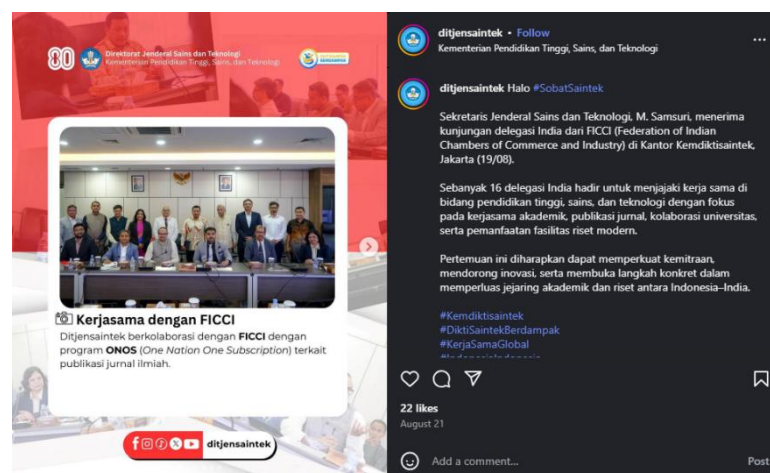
80 Direktorat Jenderal Sains dan Teknologi
Kementerian Pendidikan Tinggi, Sains, dan Teknologi

Kerjasama dengan FICCI

Ditjensaintek berkolaborasi dengan FICCI dengan program ONOS (One Nation One Subscription) terkait publikasi jurnal ilmiah.

ditjensaintek

ditjensaintek • Follow
Kementerian Pendidikan Tinggi, Sains, dan Teknologi

ditjensaintek Halo #SobatSaintek

Sekretaris Jenderal Sains dan Teknologi, M. Samsuri, menerima kunjungan delegasi India dari FICCI (Federation of Indian Chambers of Commerce and Industry) di Kantor Kemdiktisaintek, Jakarta (19/08).

Sebanyak 16 delegasi India hadir untuk menjajaki kerja sama di bidang pendidikan tinggi, sains, dan teknologi dengan fokus pada kerjasama akademik, publikasi jurnal, kolaborasi universitas, serta pemanfaatan fasilitas riset modern.

Pertemuan ini diharapkan dapat memperkuat kemitraan, mendorong inovasi, serta membuka langkah konkret dalam memperluas jejaring akademik dan riset antara Indonesia–India.

#Kemdiktisaintek
#DiktiSaintekBerdampak
#KerjaSamaGlobal
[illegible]

22 likes
August 21

Add a comment...
Post